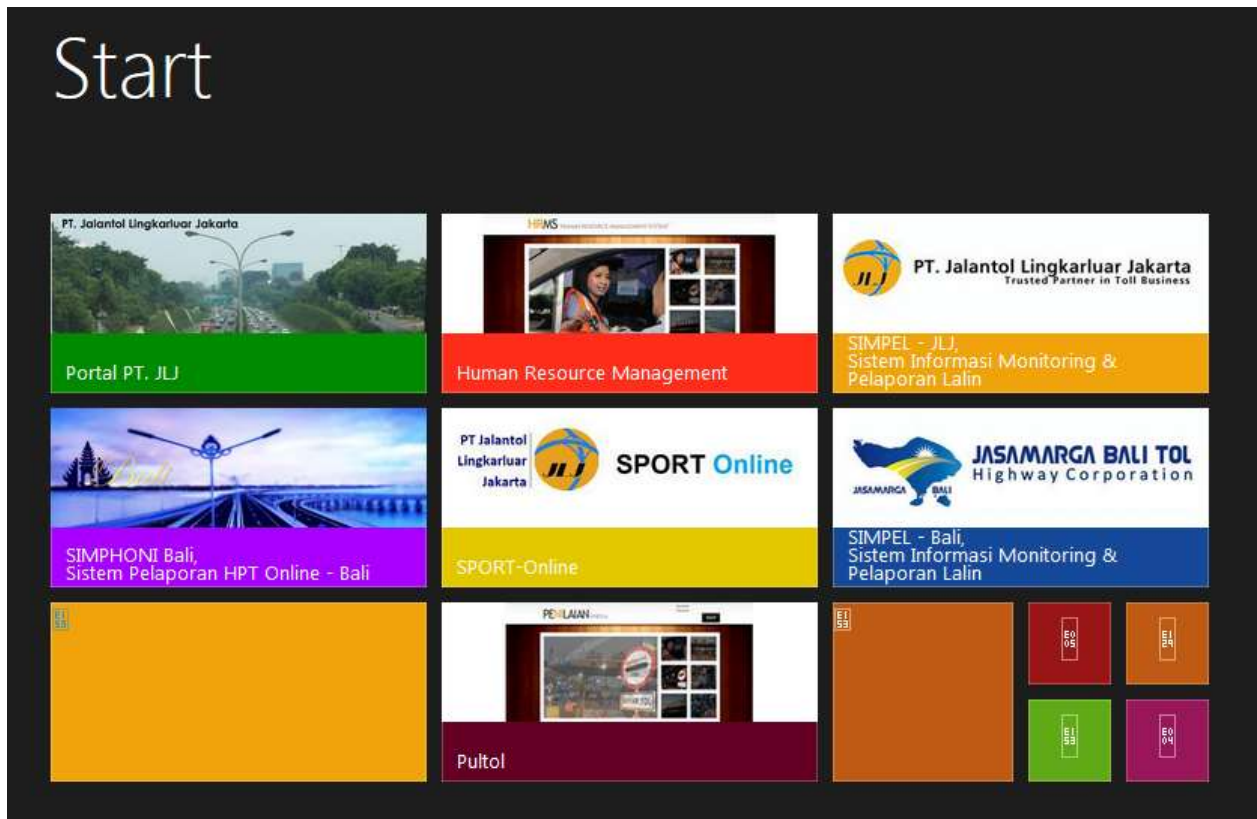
Start

PT. Jalantol Lingkarluar Jakarta

Portal PT. JLJ

HRMS

Human Resource Management

JLJ PT. Jalantol Lingkarluar Jakarta
Trusted Partner in Toll Business

SIMPEL - JLJ,
Sistem Informasi Monitoring & Pelaporan Lalin

Bali

SIMPHONI Bali,
Sistem Pelaporan HPT Online - Bali

PT Jalantol Lingkarluar Jakarta JLJ SPORT Online

SPORT-Online

JASAMARGA BALI TOL
Highway Corporation
JASAMARGA BALI

SIMPEL - Bali,
Sistem Informasi Monitoring & Pelaporan Lalin

PENILAIAN

Pultol